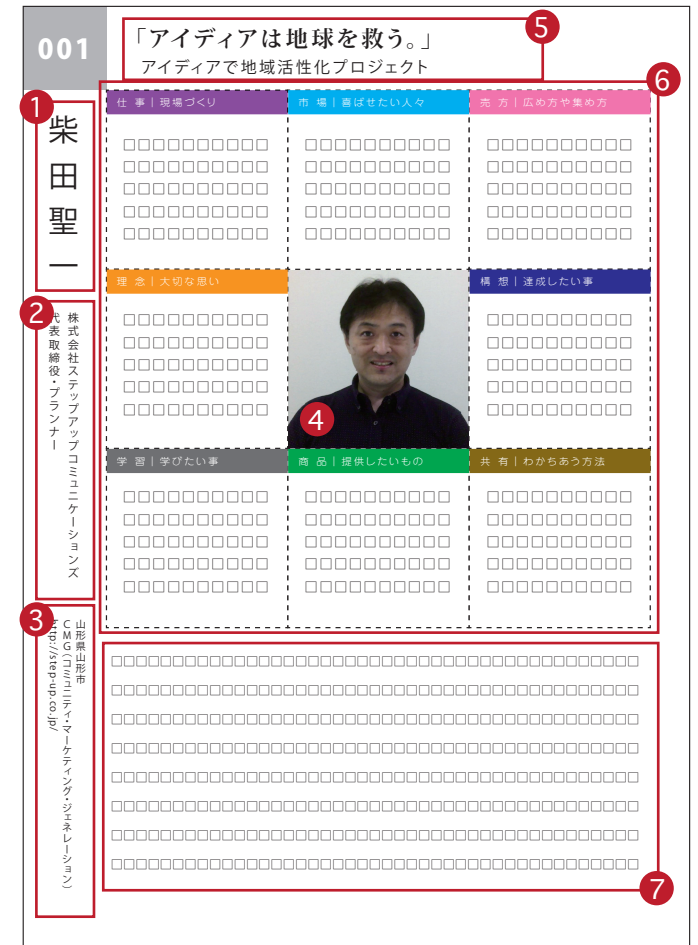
001

「アイディアは地球を救う。」
アイディアで地域活性化プロジェクト

5

6

1
柴田聖一

2
株式会社ステップアップコミュニケーションズ
代表取締役・プランナー

3
山形県山形市
CMG（コミュニティ・マーケティング・ジェネレーション）
http://step-up.co.jp/

仕 事｜現場づくり
□□□□□□□□□□
□□□□□□□□□□
□□□□□□□□□□
□□□□□□□□□□
□□□□□□□□□□

市 場｜喜ばせたい人々
□□□□□□□□□□
□□□□□□□□□□
□□□□□□□□□□
□□□□□□□□□□
□□□□□□□□□□

売 方｜広め方や集め方
□□□□□□□□□□
□□□□□□□□□□
□□□□□□□□□□
□□□□□□□□□□
□□□□□□□□□□

理 念｜大切な思い
□□□□□□□□□□
□□□□□□□□□□
□□□□□□□□□□
□□□□□□□□□□
□□□□□□□□□□

4

構 想｜達成したい事
□□□□□□□□□□
□□□□□□□□□□
□□□□□□□□□□
□□□□□□□□□□
□□□□□□□□□□

学 習｜学びたい事
□□□□□□□□□□
□□□□□□□□□□
□□□□□□□□□□
□□□□□□□□□□
□□□□□□□□□□

商 品｜提供したいもの
□□□□□□□□□□
□□□□□□□□□□
□□□□□□□□□□
□□□□□□□□□□
□□□□□□□□□□

共 有｜わかちあう方法
□□□□□□□□□□
□□□□□□□□□□
□□□□□□□□□□
□□□□□□□□□□
□□□□□□□□□□

□□□□□□□□□□□□□□□□□□□□□□□□□□□□□□□□□□□□□□□□
□□□□□□□□□□□□□□□□□□□□□□□□□□□□□□□□□□□□□□□□
□□□□□□□□□□□□□□□□□□□□□□□□□□□□□□□□□□□□□□□□
□□□□□□□□□□□□□□□□□□□□□□□□□□□□□□□□□□□□□□□□
□□□□□□□□□□□□□□□□□□□□□□□□□□□□□□□□□□□□□□□□
□□□□□□□□□□□□□□□□□□□□□□□□□□□□□□□□□□□□□□□□
□□□□□□□□□□□□□□□□□□□□□□□□□□□□□□□□□□□□□□□□
□□□□□□□□□□□□□□□□□□□□□□□□□□□□□□□□□□□□□□□□

7